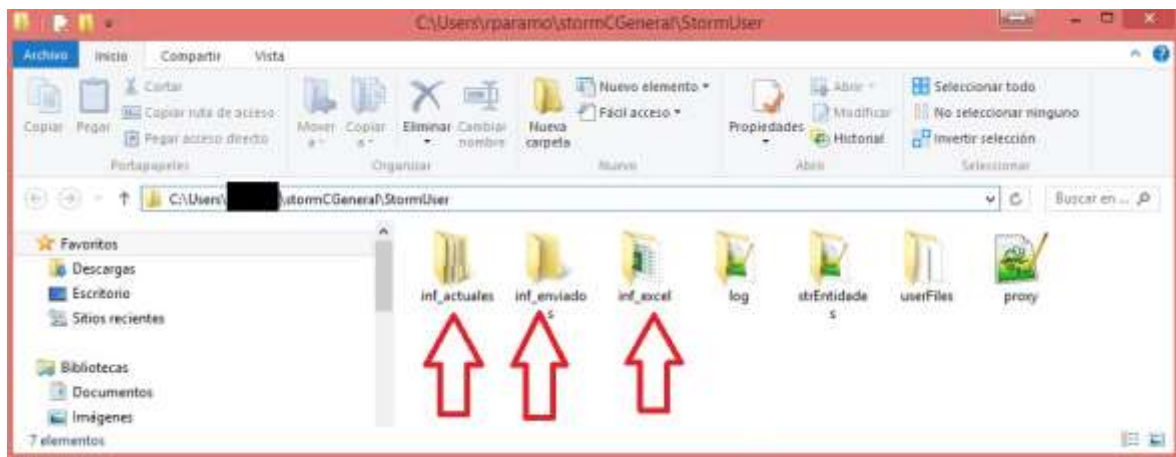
C:\Users\rparamo\stormCGeneral\StormUser

Archivo Inicio Compartir Vista

Copiar Pegar Cortar Copiar ruta de acceso Pegar acceso directo Portapapeles

Mover a Copiar a Eliminar Cambiar nombre Organizar

Nueva carpeta Nuevo elemento Fácil acceso Nuevo

Propiedades Abrir Modificar Historial Abrir

Seleccionar todo No seleccionar ninguno Invertir selección Seleccionar

C:\Users\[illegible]\stormCGeneral\StormUser

Buscar en ...

Favoritos
Descargas
Escritorio
Sitios recientes

Bibliotecas
Documentos
Imágenes

inf_actuales inf_enviados inf_excel log strEntidades userFiles proxy

7 elementos